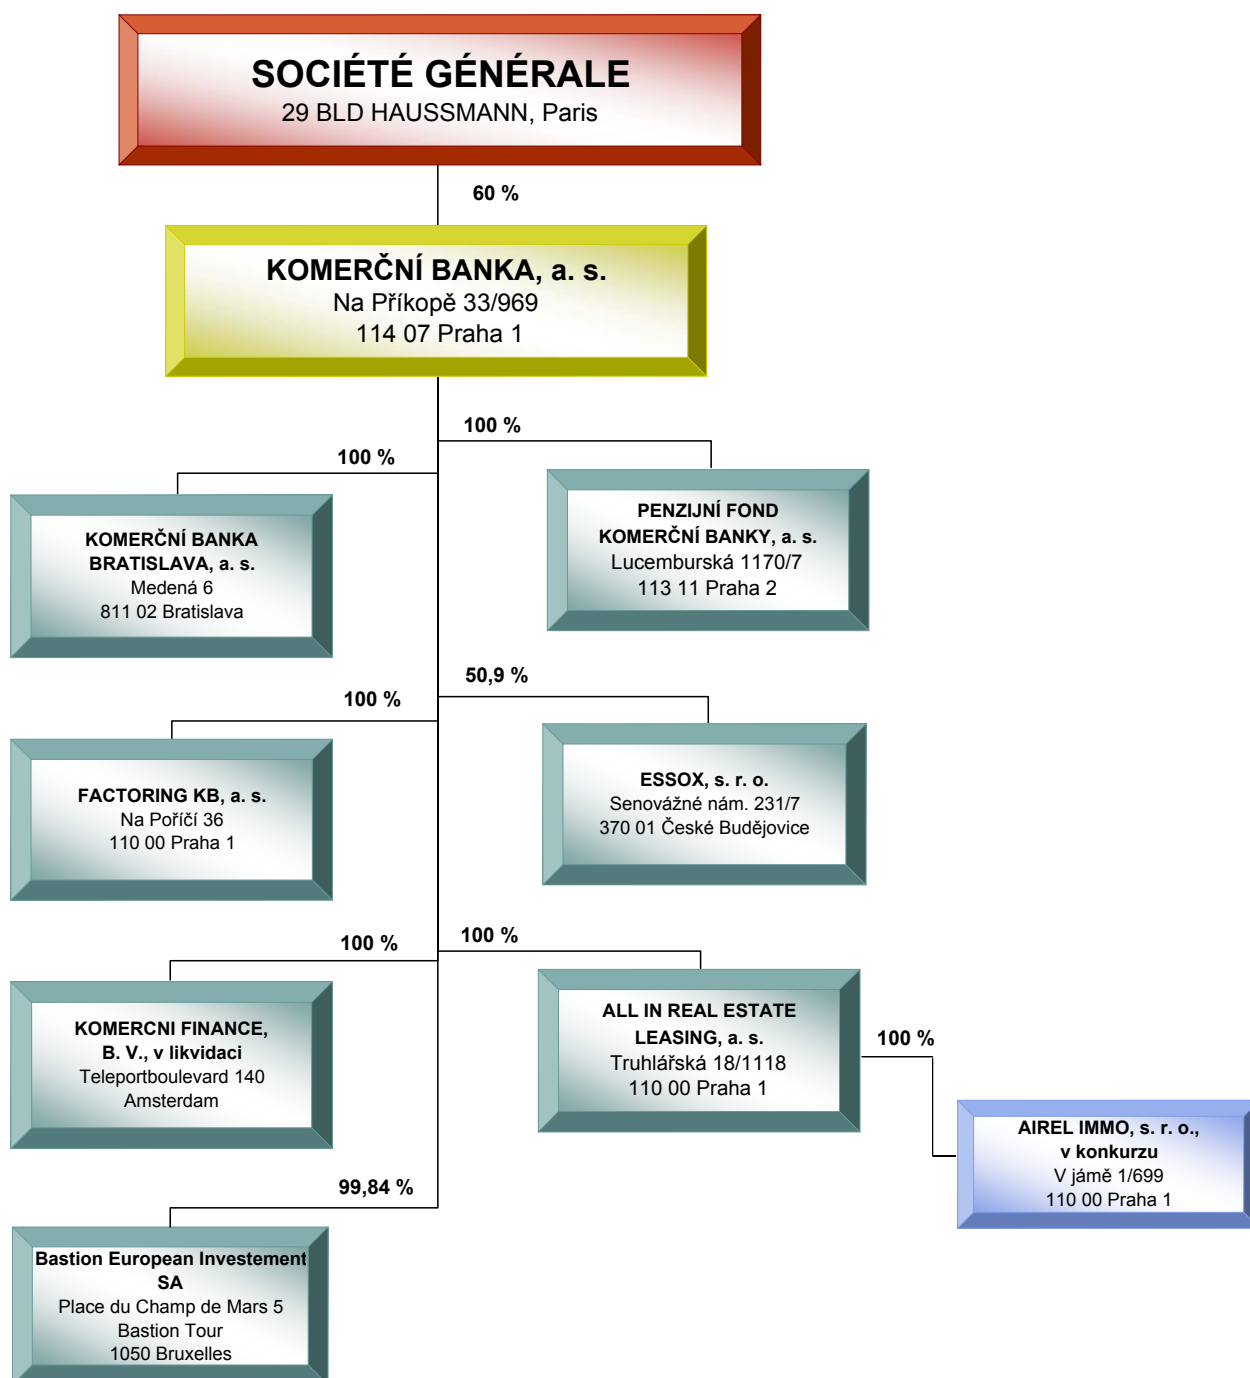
SOCIÉTÉ GÉNÉRALE
29 BLD HAUSSMANN, Paris

60 %

KOMERČNÍ BANKA, a. s.
Na Příkopě 33/969
114 07 Praha 1

100 %

100 %

KOMERČNÍ BANKA BRATISLAVA, a. s.
Medená 6
811 02 Bratislava

PENZIJNÍ FOND KOMERČNÍ BANKY, a. s.
Lucemburská 1170/7
113 11 Praha 2

50,9 %

100 %

FACTORING KB, a. s.
Na Poříčí 36
110 00 Praha 1

ESSOX, s. r. o.
Senovážné nám. 231/7
370 01 České Budějovice

100 %

100 %

KOMERCNI FINANCE, B. V., v likvidaci
Teleportboulevard 140
Amsterdam

ALL IN REAL ESTATE LEASING, a. s.
Truhlářská 18/1118
110 00 Praha 1

100 %

AIREL IMMO, s. r. o., v konkurzu
V jámě 1/699
110 00 Praha 1

99,84 %

Bastion European Investement SA
Place du Champ de Mars 5
Bastion Tour
1050 Bruxelles